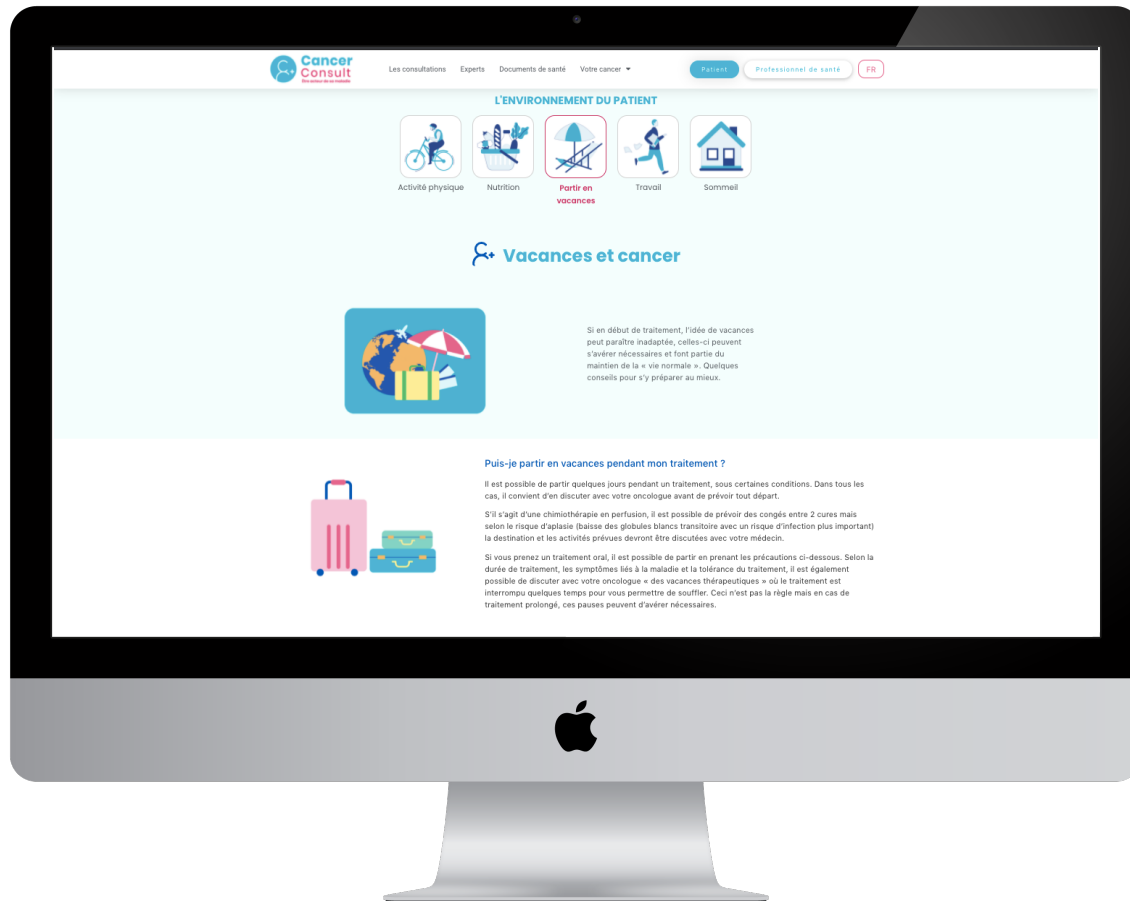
Cancer Consult
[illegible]

Les consultations Experts Documents de santé Votre cancer

Patient Professionnel de santé FR

L'ENVIRONNEMENT DU PATIENT

Activité physique Nutrition Partir en vacances Travail Sommeil

Vacances et cancer

Si en début de traitement, l'idée de vacances peut paraître inadaptée, celles-ci peuvent s'avérer nécessaires et font partie du maintien de la « vie normale ». Quelques conseils pour s'y préparer au mieux.

Puis-je partir en vacances pendant mon traitement ?

Il est possible de partir quelques jours pendant un traitement, sous certaines conditions. Dans tous les cas, il convient d'en discuter avec votre oncologue avant de prévoir tout départ.

S'il s'agit d'une chimiothérapie en perfusion, il est possible de prévoir des congés entre 2 cures mais selon le risque d'aplasie (baisse des globules blancs transitoire avec un risque d'infection plus important) la destination et les activités prévues devront être discutées avec votre médecin.

Si vous prenez un traitement oral, il est possible de partir en prenant les précautions ci-dessous. Selon la durée de traitement, les symptômes liés à la maladie et la tolérance du traitement, il est également possible de discuter avec votre oncologue « des vacances thérapeutiques » où le traitement est interrompu quelques temps pour vous permettre de souffler. Ceci n'est pas la règle mais en cas de traitement prolongé, ces pauses peuvent s'avérer nécessaires.